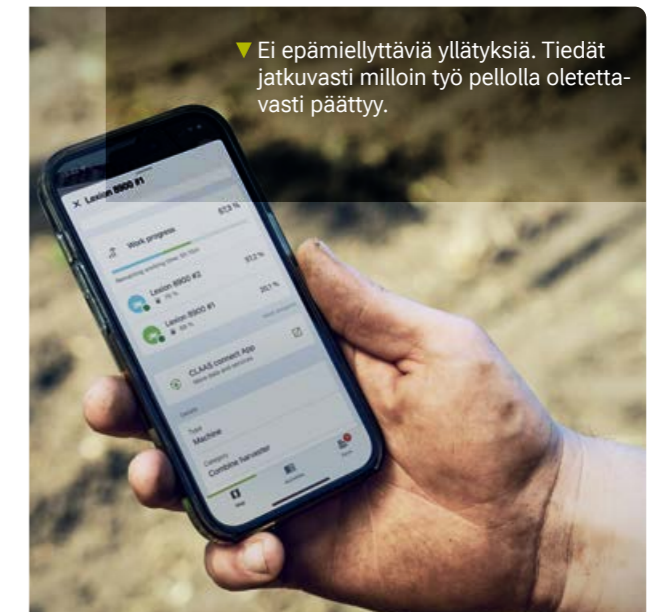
Ei epämiellyttäviä yllätyksiä. Tiedät jatkuvasti milloin työ pellolla oletettavasti päättyy.

Lexion 8900 #1

Work progress

57,3 %

Lexion 8900 #2

97,2 %

Lexion 8900 #1

20,7 %

CLAAS connect App

Type
Machine

Category
Combine harvester